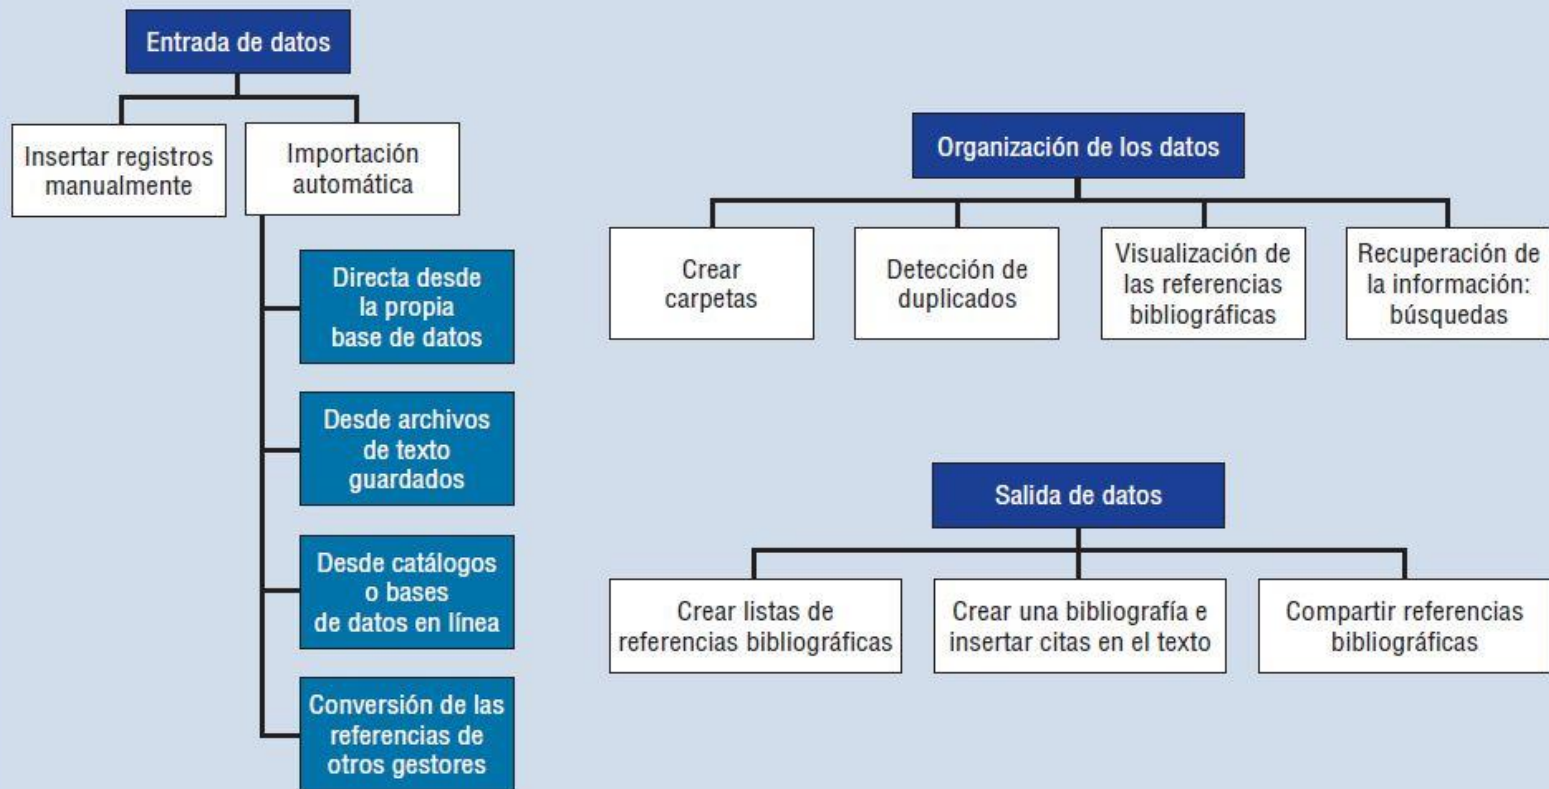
Entrada de datos

Insertar registros manualmente

Importación automática

Directa desde la propia base de datos

Desde archivos de texto guardados

Desde catálogos o bases de datos en línea

Conversión de las referencias de otros gestores

Organización de los datos

Crear carpetas

Detección de duplicados

Visualización de las referencias bibliográficas

Recuperación de la información: búsquedas

Salida de datos

Crear listas de referencias bibliográficas

Crear una bibliografía e insertar citas en el texto

Compartir referencias bibliográficas